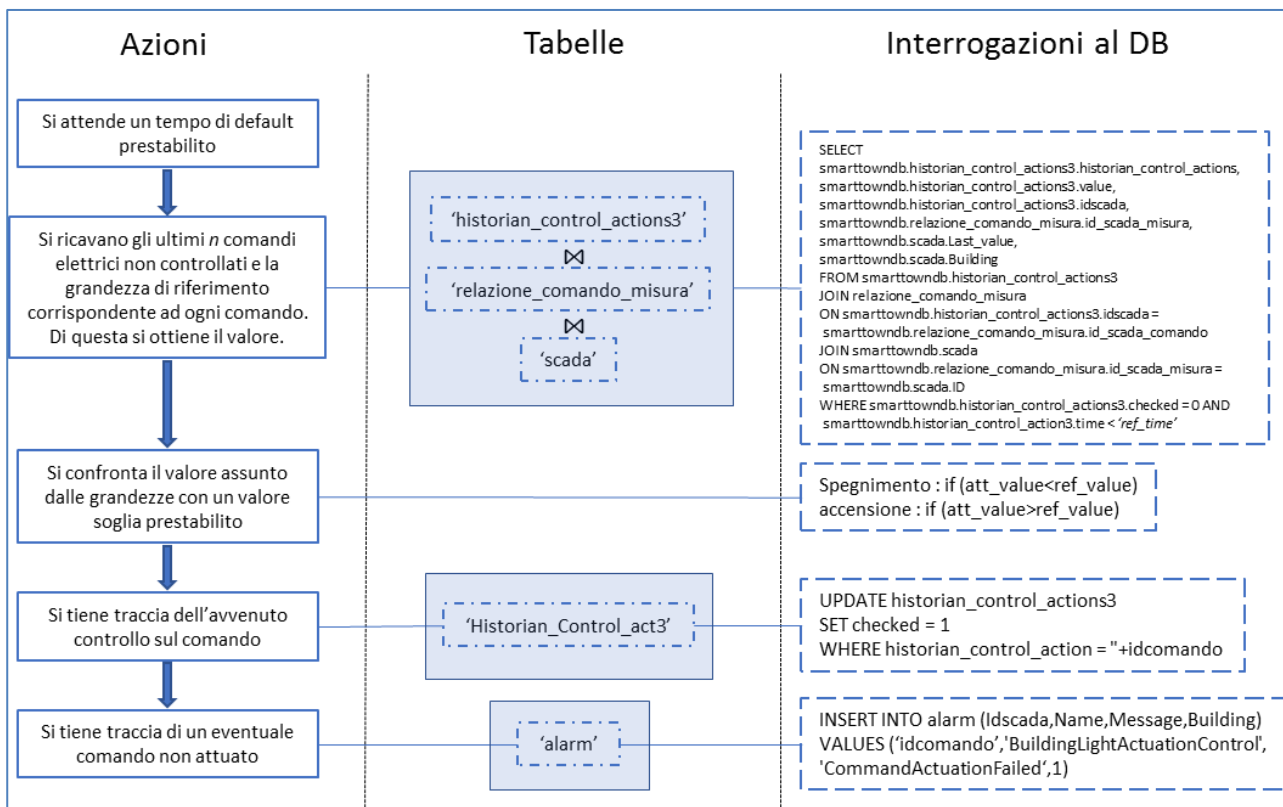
Azioni

Tabelle

Interrogazioni al DB

Si attende un tempo di default prestabilito

Si ricavano gli ultimi *n* comandi elettrici non controllati e la grandezza di riferimento corrispondente ad ogni comando. Di questa si ottiene il valore.

Si confronta il valore assunto dalle grandezze con un valore soglia prestabilito

Si tiene traccia dell'avvenuto controllo sul comando

Si tiene traccia di un eventuale comando non attuato

'historian_control_actions3'
$\bowtie$
'relazione_comando_misura'
$\bowtie$
'scada'

'Historian_Control_act3'

'alarm'

SELECT
smarttowndb.historian_control_actions3.historian_control_actions,
smarttowndb.historian_control_actions3.value,
smarttowndb.historian_control_actions3.idscada,
smarttowndb.relazione_comando_misura.id_scada_misura,
smarttowndb.scada.Last_value,
smarttowndb.scada.Building
FROM smarttowndb.historian_control_actions3
JOIN relazione_comando_misura
ON smarttowndb.historian_control_actions3.idscada =
smarttowndb.relazione_comando_misura.id_scada_comando
JOIN smarttowndb.scada
ON smarttowndb.relazione_comando_misura.id_scada_misura =
smarttowndb.scada.ID
WHERE smarttowndb.historian_control_actions3.checked = 0 AND
smarttowndb.historian_control_action3.time < *'ref_time'*

Spegnimento : if (att_value<ref_value)
accensione : if (att_value>ref_value)

UPDATE historian_control_actions3
SET checked = 1
WHERE historian_control_action = "+idcomando

INSERT INTO alarm (Idscada,Name,Message,Building)
VALUES ('idcomando','BuildingLightActuationControl',
'CommandActuationFailed',1)